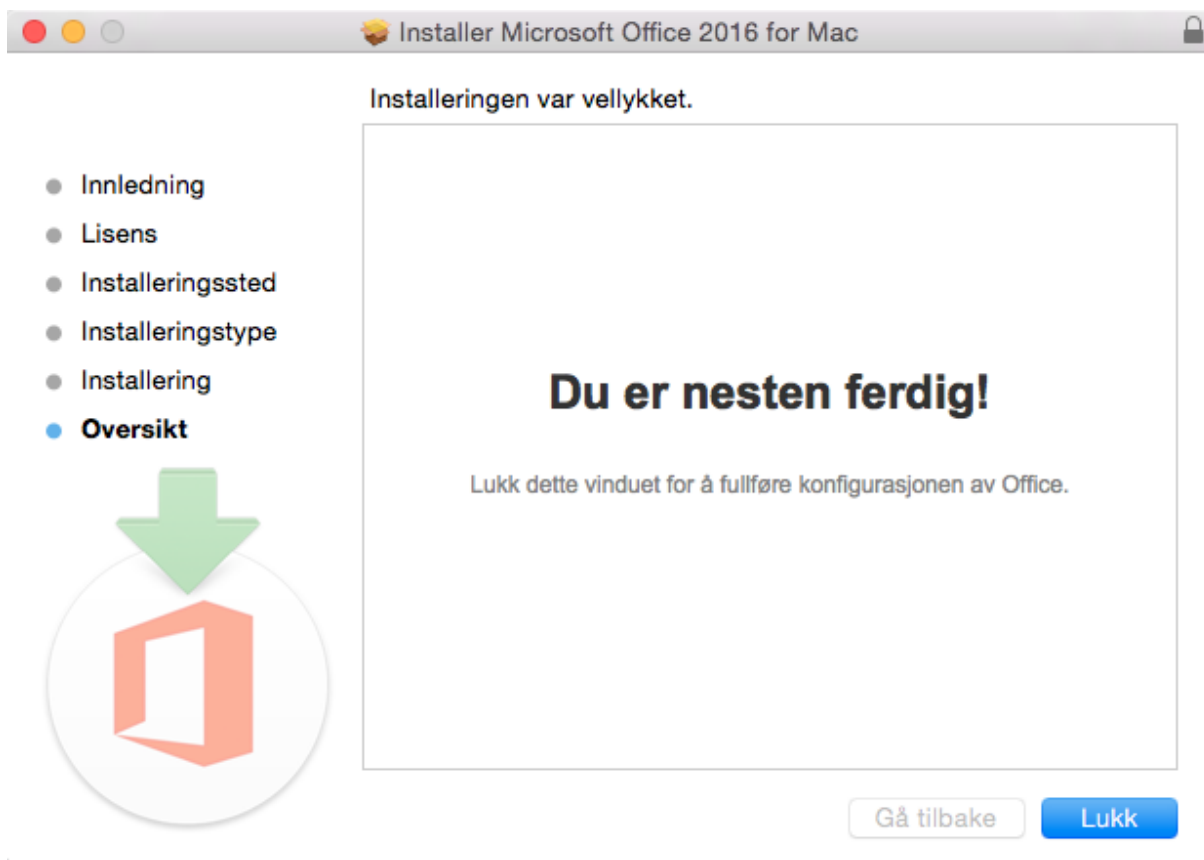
Installer Microsoft Office 2016 for Mac

Installeringen var vellykket.

Innledning
Lisens
Installeringssted
Installeringstype
Installering
Oversikt

Du er nesten ferdig!

Lukk dette vinduet for å fullføre konfigurasjonen av Office.

Gå tilbake
Lukk